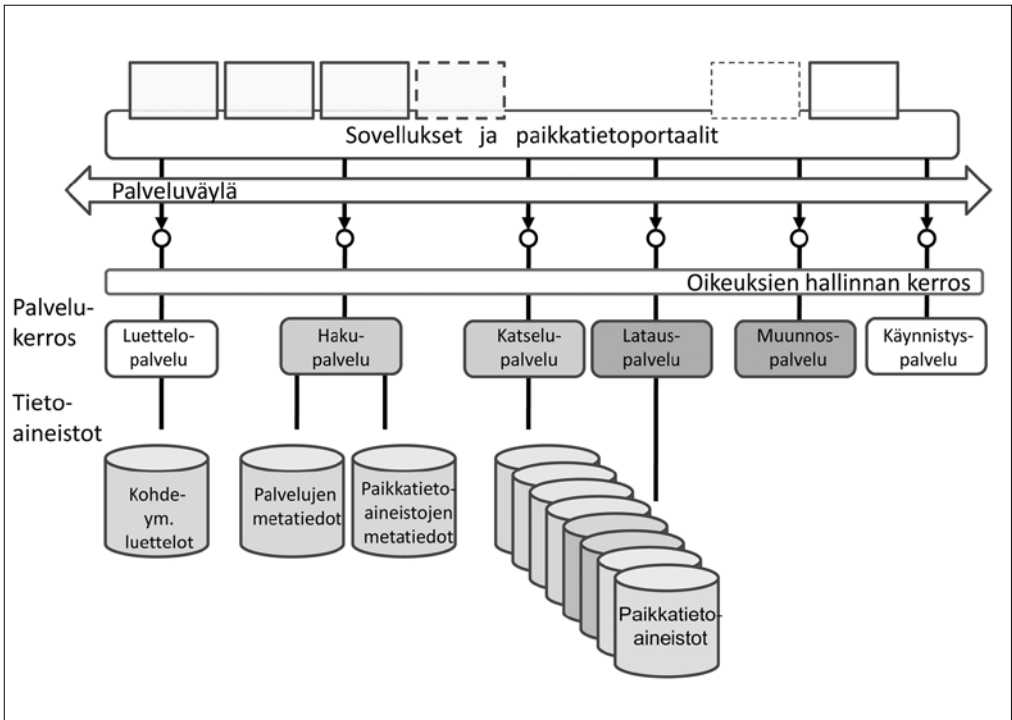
Sovellukset ja paikkatietoportaalit

Palveluväylä

Oikeuksien hallinnan kerros

Palvelukerros

Luettelopalvelu

Hakupalvelu

Katselupalvelu

Latauspalvelu

Muunnospalvelu

Käynnistyspalvelu

Tietoaineistot

Kohdeym. luettelot

Palvelujen metatiedot

Paikkatietoaineistojen metatiedot

Paikkatietoaineistot